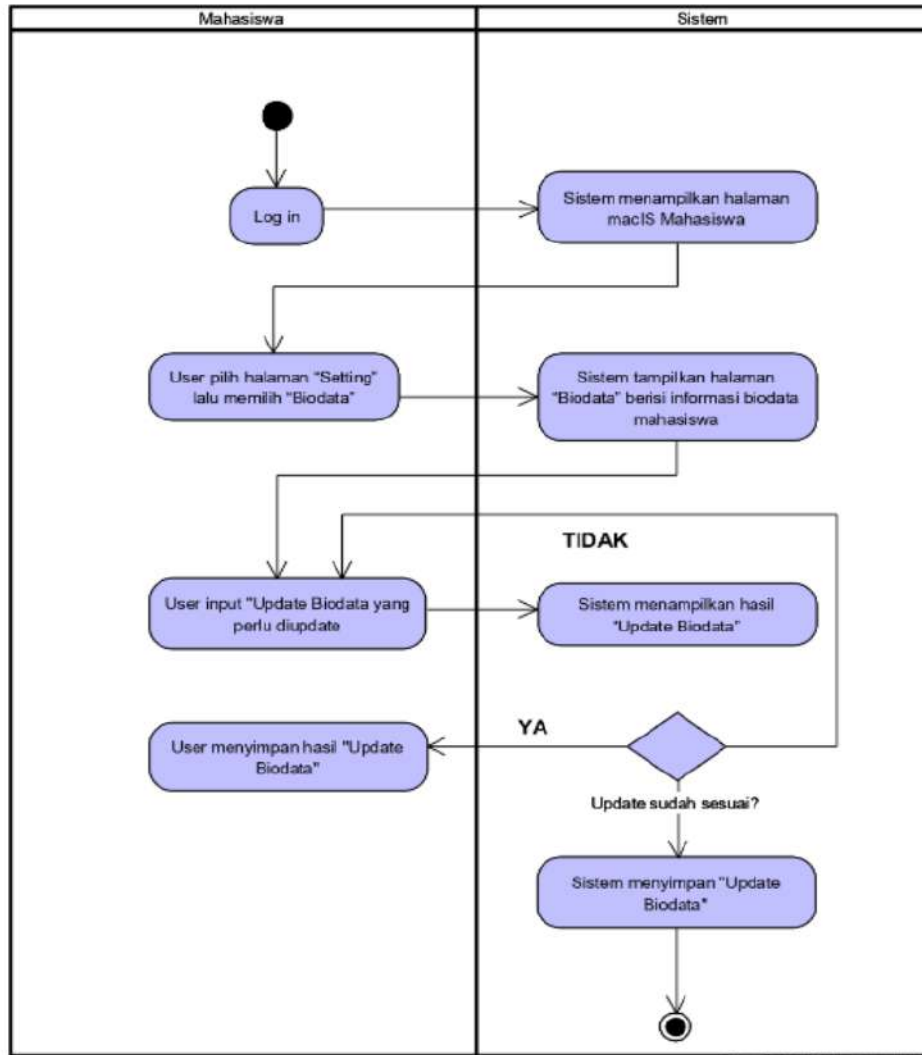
Mahasiswa

Sistem

Log in

Sistem menampilkan halaman macIS Mahasiswa

User pilih halaman "Setting" lalu memilih "Biodata"

Sistem tampilkan halaman "Biodata" berisi informasi biodata mahasiswa

TIDAK

User input "Update Biodata yang perlu diupdate

Sistem menampilkan hasil "Update Biodata"

YA

User menyimpan hasil "Update Biodata"

Update sudah sesuai?

Sistem menyimpan "Update Biodata"